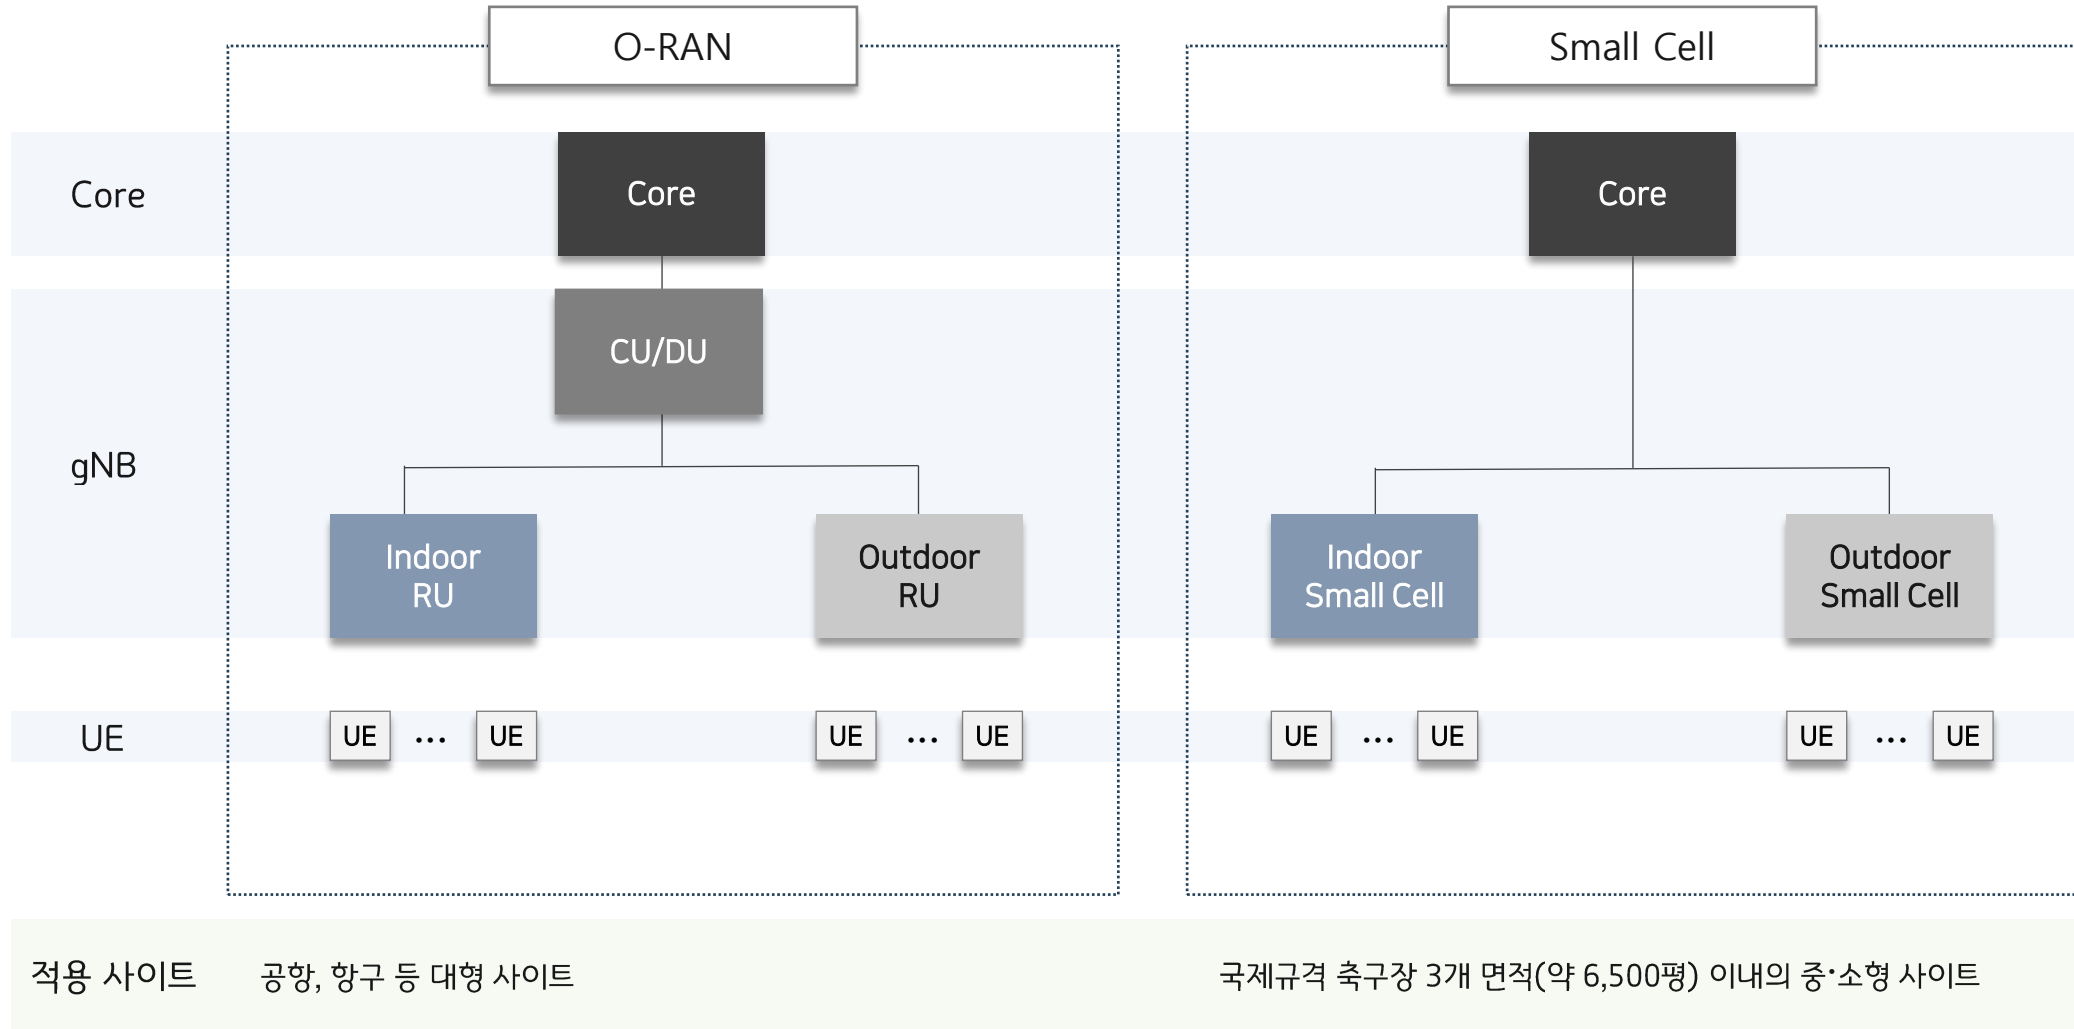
O-RAN

Small Cell

Core

Core

Core

gNB

CU/DU

Indoor RU

Outdoor RU

Indoor Small Cell

Outdoor Small Cell

UE

UE ··· UE

UE ··· UE

UE ··· UE

UE ··· UE

적용 사이트

공항, 항구 등 대형 사이트

국제규격 축구장 3개 면적(약 6,500평) 이내의 중·소형 사이트